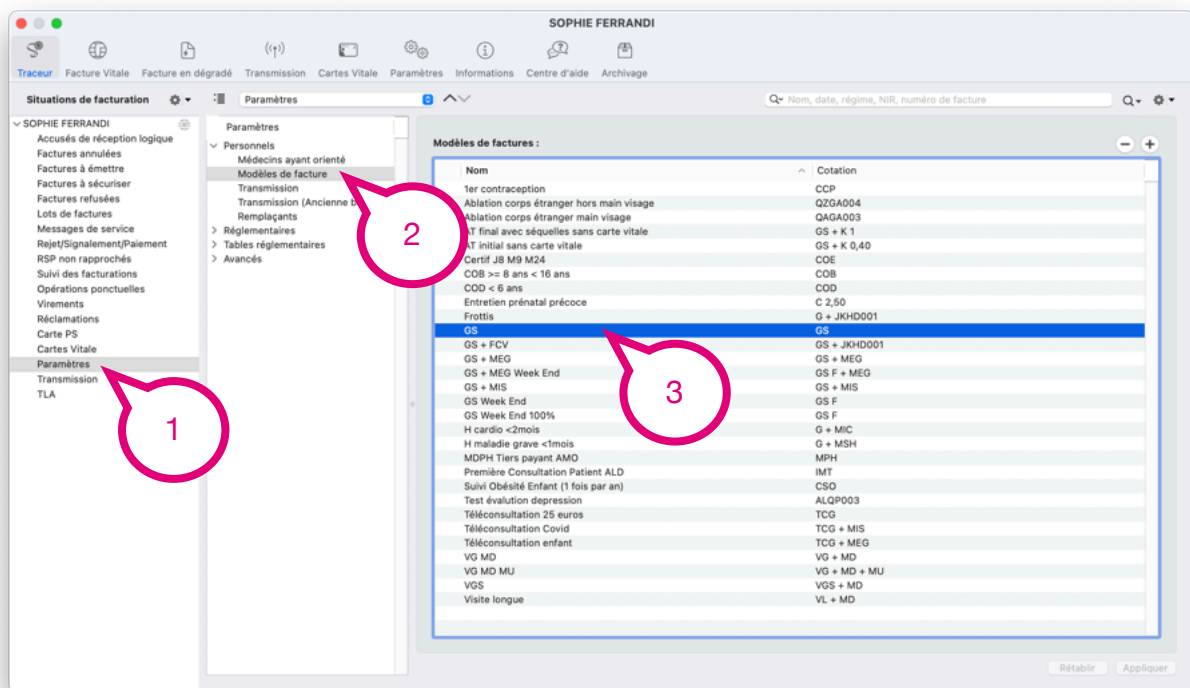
SOPHIE FERRANDI

Traceur Facture Vitale Facture en dégradé Transmission Cartes Vitale Paramètres Informations Centre d'aide Archivage

Situations de facturation

Paramètres

Nom, date, régime, NIR, numéro de facture

SOPHIE FERRANDI
Accusés de réception logique
Factures annulées
Factures à émettre
Factures à sécuriser
Factures refusées
Lots de factures
Messages de service
Rejet/Signalement/Paiement
RSP non rapprochés
Suivi des facturations
Opérations ponctuelles
Virements
Réclamations
Carte PS
Cartes Vitale
Paramètres
Transmission
TLA

Paramètres
Personnels
Médecins ayant orienté
Modèles de facture
Transmission
Transmission (Ancienne b
Remplaçants
Réglementaires
Tables réglementaires
Avancés

Modèles de factures :

| Nom | Cotation |
|---|---|
| 1er contraception | CCP |
| Ablation corps étranger hors main visage | QZGA004 |
| Ablation corps étranger main visage | QAGA003 |
| AT final avec séquelles sans carte vitale | GS + K 1 |
| AT initial sans carte vitale | GS + K 0,40 |
| Certif J8 M9 M24 | COE |
| COB >= 8 ans < 16 ans | COB |
| COD < 6 ans | COD |
| Entretien prénatal précoce | C 2,50 |
| Frottis | G + JKHD001 |
| GS | GS |
| GS + FCV | GS + JKHD001 |
| GS + MEG | GS + MEG |
| GS + MEG Week End | GS F + MEG |
| GS + MIS | GS + MIS |
| GS Week End | GS F |
| GS Week End 100% | GS F |
| H cardio <2mois | G + MIC |
| H maladie grave <1mois | G + MSH |
| MDPH Tiers payant AMO | MPH |
| Première Consultation Patient ALD | IMT |
| Suivi Obésité Enfant (1 fois par an) | CSO |
| Test évalution depression | ALQP003 |
| Téléconsultation 25 euros | TCG |
| Téléconsultation Covid | TCG + MIS |
| Téléconsultation enfant | TCG + MEG |
| VG MD | VG + MD |
| VG MD MU | VG + MD + MU |
| VGS | VGS + MD |
| Visite longue | VL + MD |

1
2
3

Rétablir Appliquer